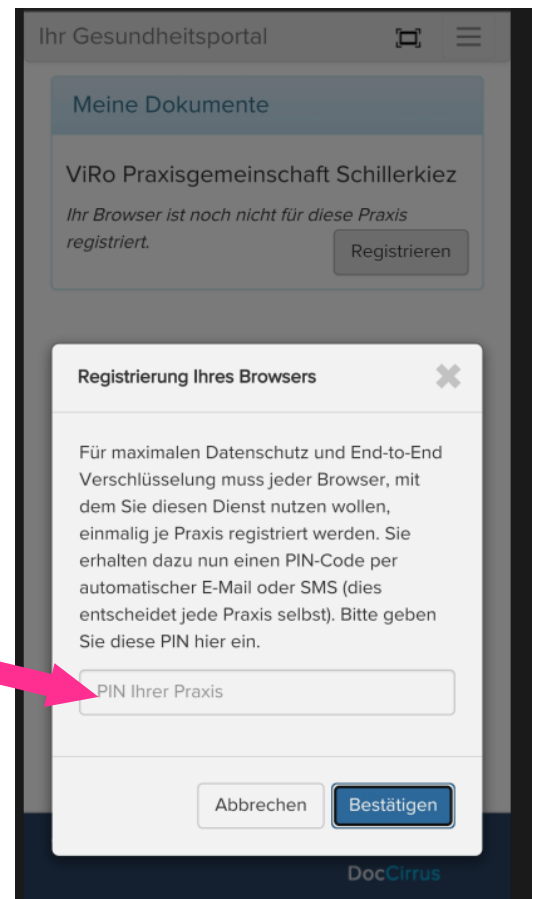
Ihr Gesundheitsportal

Meine Dokumente

ViRo Praxisgemeinschaft Schillerkiez

Ihr Browser ist noch nicht für diese Praxis registriert.

Registrieren

Registrierung Ihres Browsers

Für maximalen Datenschutz und End-to-End Verschlüsselung muss jeder Browser, mit dem Sie diesen Dienst nutzen wollen, einmalig je Praxis registriert werden. Sie erhalten dazu nun einen PIN-Code per automatischer E-Mail oder SMS (dies entscheidet jede Praxis selbst). Bitte geben Sie diese PIN hier ein.

PIN Ihrer Praxis

Abbrechen

Bestätigen

DocCirrus